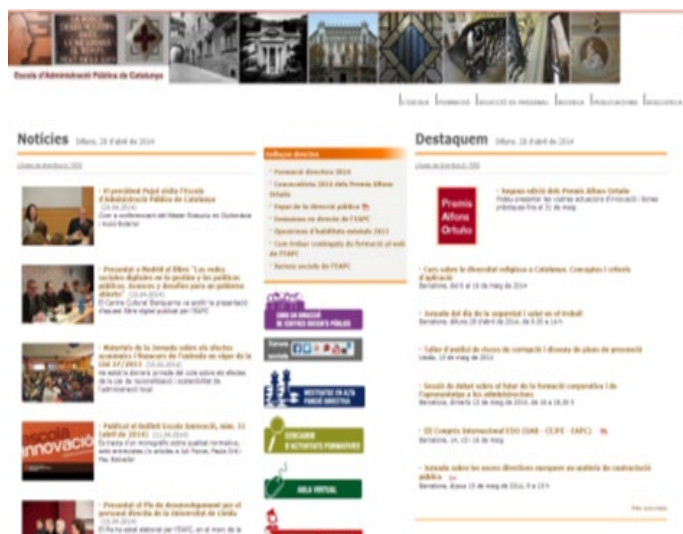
Escola d'Administració Pública de Catalunya

L'Escola | Formació | Selecció de personal | Recerca | Publicacions | Biblioteca

Notícies Dilluns, 28 d'abril de 2014

- El president Puigí visita l'Escola d'Administració Pública de Catalunya (24.04.2014)
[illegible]

- Presentat a Madrid el llibre "Les xarxes socials digitals en la gestió i les polítiques públiques. Avenços i desafiaments per a un govern obert" (15.04.2014)
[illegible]

- Materials de la Jornada sobre els efectes econòmics i financers de l'entrada en vigor de la Llei 27/2013 (09.04.2014)
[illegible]

- Publicat el butlletí Escola Innovació, núm. 31 (abril de 2014) (11.04.2014)
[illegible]

escola innovació

- Presentat el Pla de desenvolupament per al personal directiu de la Universitat de Lleida (10.04.2014)
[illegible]

Enllaços directes
- Formació directiva 2014
- Convocatòria 2014 dels Premis Alfons Ortuño
- Espai de la direcció pública
- Seminaris en directe de l'EAPC
- Oposicions d'habilitats estatals 2013
- Com trobar continguts de formació al web de l'EAPC
- Xarxes socials de l'EAPC

Institut en alta funció directiva
Aula virtual

Destaquem Dilluns, 28 d'abril de 2014

Premis Alfons Ortuño

- Segona edició dels Premis Alfons Ortuño
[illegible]

- Curs sobre la diversitat religiosa a Catalunya. Conceptes i criteris d'aplicació
Barcelona, del 8 al 16 de maig de 2014

- Jornada del dia de la seguretat i salut en el treball
Barcelona, dimarts 29 d'abril de 2014, de 9.30 a 14 h

- Taller d'anàlisi de riscos de corrupció i disseny de plans de prevenció
Lleida, 13 de maig de 2014

- Sessió de debat sobre el futur de la formació corporativa i de l'aprenentatge a les administracions
Barcelona, dimarts 13 de maig de 2014, de 16 a 18.30 h

- III Congrés Internacional EDO-UAB - CCIPE - EAPC)
Barcelona, 14, 15 i 16 de maig

- Jornada sobre les noves directives europees en matèria de contractació pública
Barcelona, dijous 15 de maig de 2014, 9 a 13 h